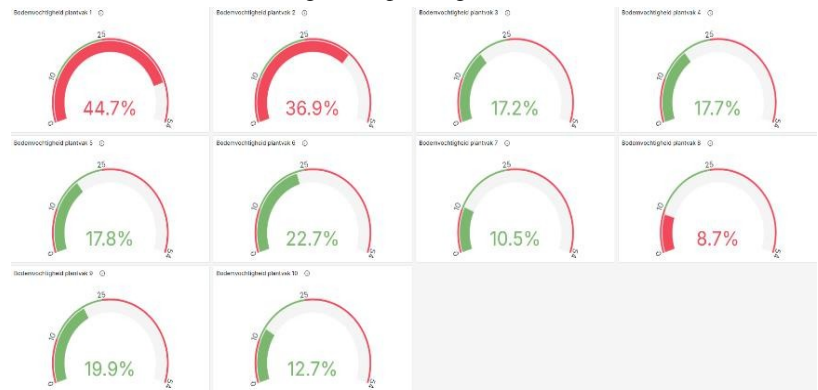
Bodemvochtigheid plantvak 1 ⓘ
25
10
0
45
44.7%

Bodemvochtigheid plantvak 2 ⓘ
25
10
0
45
36.9%

Bodemvochtigheid plantvak 3 ⓘ
25
10
0
45
17.2%

Bodemvochtigheid plantvak 4 ⓘ
25
10
0
45
17.7%

Bodemvochtigheid plantvak 5 ⓘ
25
10
0
45
17.8%

Bodemvochtigheid plantvak 6 ⓘ
25
10
0
45
22.7%

Bodemvochtigheid plantvak 7 ⓘ
25
10
0
45
10.5%

Bodemvochtigheid plantvak 8 ⓘ
25
10
0
45
8.7%

Bodemvochtigheid plantvak 9 ⓘ
25
10
0
45
19.9%

Bodemvochtigheid plantvak 10 ⓘ
25
10
0
45
12.7%